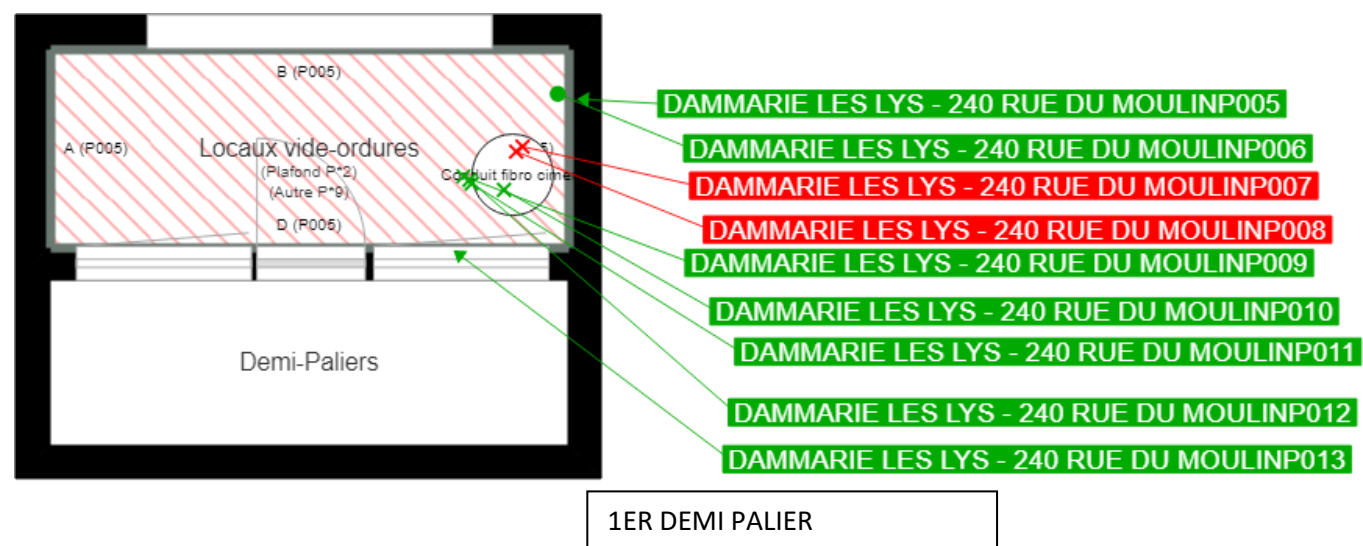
B (P005)

A (P005)

Locaux vide-ordures

(Plafond P*2)

(Autre P*9)

D (P005)

Conduit fibro cime

5)

Demi-Paliers

DAMMARIE LES LYS - 240 RUE DU MOULINP005

DAMMARIE LES LYS - 240 RUE DU MOULINP006

DAMMARIE LES LYS - 240 RUE DU MOULINP007

DAMMARIE LES LYS - 240 RUE DU MOULINP008

DAMMARIE LES LYS - 240 RUE DU MOULINP009

DAMMARIE LES LYS - 240 RUE DU MOULINP010

DAMMARIE LES LYS - 240 RUE DU MOULINP011

DAMMARIE LES LYS - 240 RUE DU MOULINP012

DAMMARIE LES LYS - 240 RUE DU MOULINP013

1ER DEMI PALIER